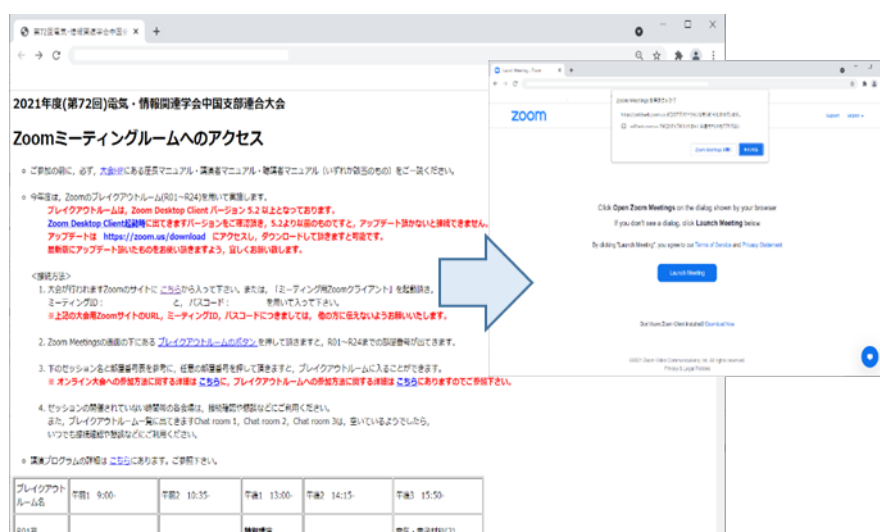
第72回電気・情報関連学会中国支部

2021年度(第72回)電気・情報関連学会中国支部連合大会

Zoomミーティングルームへのアクセス

○ ご参加の前に、必ず、大会HPにある座長マニュアル・講演者マニュアル・聴講者マニュアル（いずれか該当のもの）をご一読ください。

○ 今年度は、Zoomのブレイクアウトルーム(R01～R24)を用いて実施します。
ブレイクアウトルームは、Zoom Desktop Client バージョン 5.2 以上となっております。
Zoom Desktop Client起動時に出てきますバージョンをご確認頂き、5.2より以前のものですと、アップデート頂かないと接続できません。
アップデートは https://zoom.us/download にアクセスし、ダウンロードして頂きますと可能です。
前日前にアップデート頂いたものをお使い頂きますよう、宜しくお願い致します。

<接続方法>
1. 大会が行われますZoomのサイトに こちらから入って下さい。または、「ミーティング用Zoomクライアント」を起動頂き、
ミーティングID： と、パスコード： を用いて入って下さい。
※上記の大会用ZoomサイトのURL、ミーティングID、パスコードにつきましては、他の方に伝えないようお願いいたします。

2. Zoom Meetingsの画面の下にある ブレイクアウトルームのボタンを押して頂きますと、R01～R24までの部屋番号が出てきます。

3. 下のセッション名と部屋番号表を参考に、任意の部屋番号を押して頂きますと、ブレイクアウトルームに入ることができます。
※ オンライン大会への参加方法に関する詳細は こちらに、ブレイクアウトルームへの参加方法に関する詳細は こちらにありますのでご参照下さい。

4. セッションの開催されていない時間帯の各会場は、接続確認や懇談などにご利用ください。
また、ブレイクアウトルーム一覧に出てきますChat room 1、Chat room 2、Chat room 3は、空いているようでしたら、いつでも接続確認や懇談などにご利用ください。

○ 講演プログラムの詳細は こちらにあります。ご参照下さい。

| ブレイクアウトルーム名 | 午前1 9:00- | 午前2 10:35- | 午後1 13:00- | 午後2 14:15- | 午後3 15:50- |
|---|---|---|---|---|---|
| R01部 | | | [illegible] | | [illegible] |

Launch Meeting - Zoom

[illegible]

zoom

Support English

Click Open Zoom Meetings on the dialog shown by your browser
If you don't see a dialog, click Launch Meeting below

By clicking "Launch Meeting", you agree to our Terms of Service and Privacy Statement

Launch Meeting

Don't have Zoom Client installed? Download Now

©2021 Zoom Video Communications, Inc. All rights reserved.
Privacy & Legal Policies